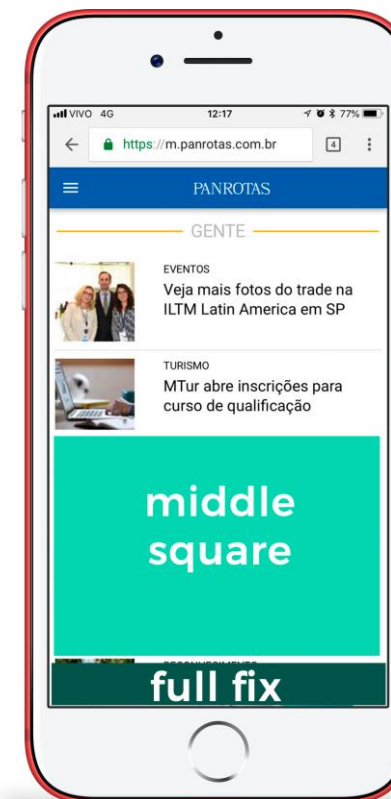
VIVO 4G 12:17 77%

https://m.panrotas.com.br 4

PANROTAS

GENTE

EVENTOS
Veja mais fotos do trade na ILTM Latin America em SP

TURISMO
MTur abre inscrições para curso de qualificação

middle square

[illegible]

full fix